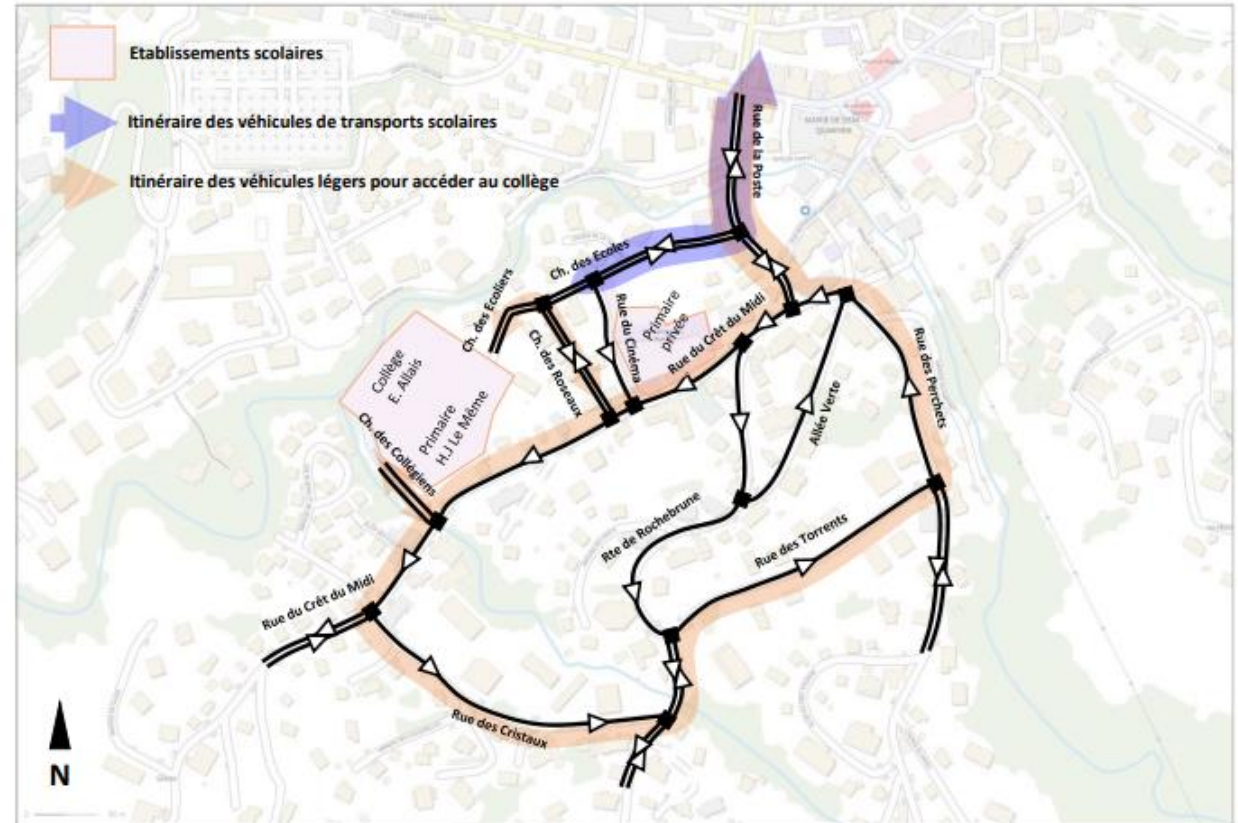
Etablissements scolaires

Itinéraire des véhicules de transports scolaires

Itinéraire des véhicules légers pour accéder au collège

Rue de la Poste

Ch. des Ecoles

Ch. des Ecoliers

Rue du Cinéma

Primaire privée

Rue du Crêt du Midi

Ch. des Roseaux

Collège E. Allais

Primaire H.J Le Même

Ch. des Collégiens

Allée Verte

Rue des Perchets

Rte de Rochebrune

Rue des Torrents

Rue du Crêt du Midi

Rue des Cristaux

N